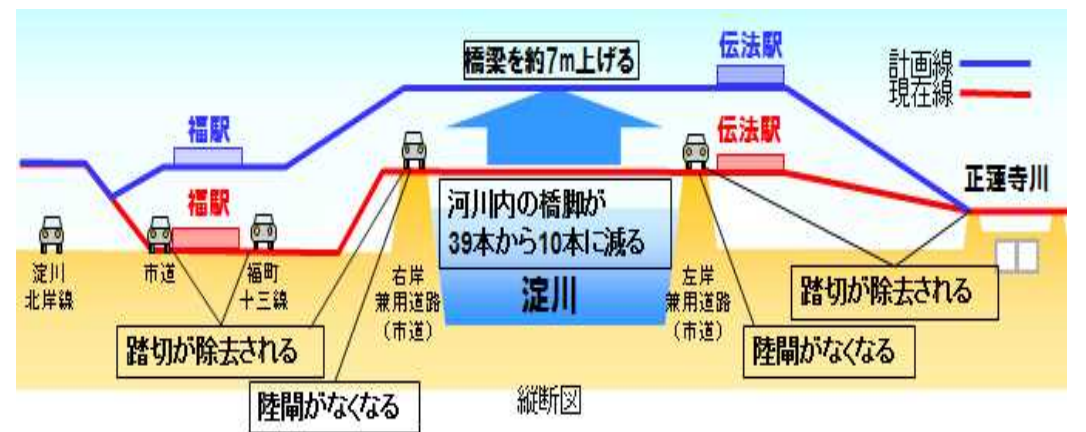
橋梁を約7m上げる

伝法駅

計画線
現在線

福駅

伝法駅

福駅

正蓮寺川

河川内の橋脚が
39本から10本に減る

淀川
北岸線

市道

福町
十三線

右岸
兼用道路
(市道)

淀川

左岸
兼用道路
(市道)

踏切が除去される

踏切が除去される

陸閘がなくなる

陸閘がなくなる

縦断図